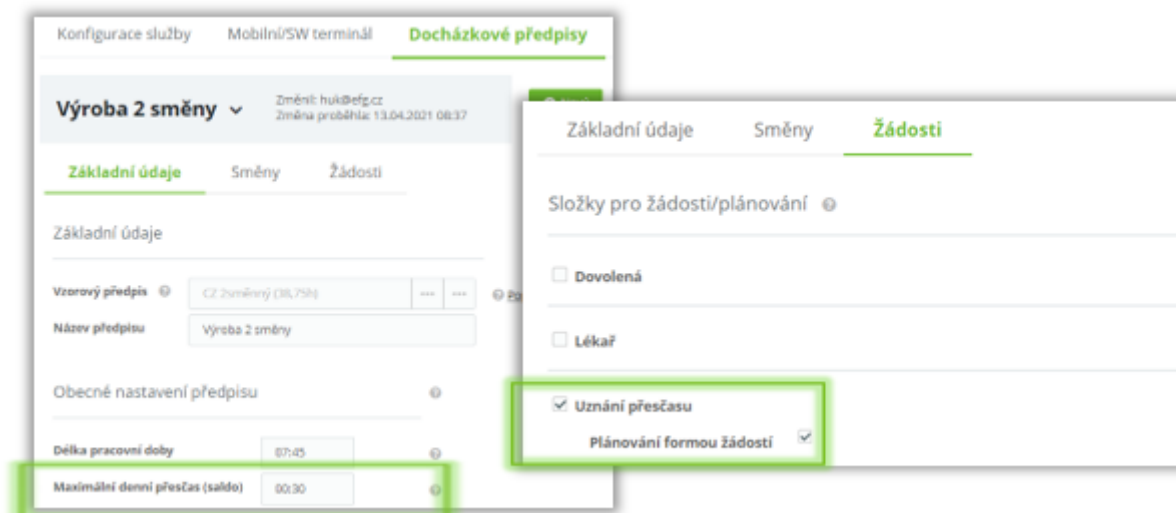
Konfigurace služby Mobilní/SW terminál Docházkové předpisy

Výroba 2 směny

Změnil: huk@efg.cz
Změna proběhla: 13.04.2021 08:37

Základní údaje Směny Žádosti

Základní údaje

Vzorový předpis

CZ 2směnný (38,75h)

··· ···

Po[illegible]

Název předpisu

Výroba 2 směny

Obecné nastavení předpisu

Délka pracovní doby

07:45

Maximální denní přesčas (saldo)

00:30

Základní údaje Směny Žádosti

Složky pro žádosti/plánování

Dovolená

Lékař

Uznání přesčasu

Plánování formou žádostí